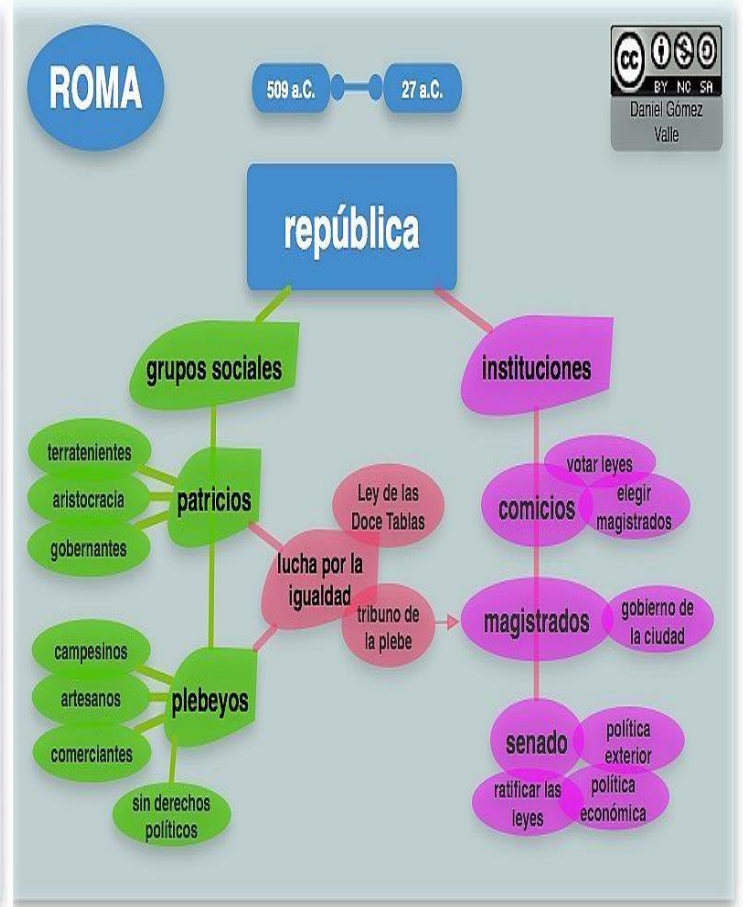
ROMA

509 a.C.

27 a.C.

BY NC SA

Daniel Gómez Valle

república

grupos sociales

instituciones

terratenientes

aristocracia

gobernantes

patricios

Ley de las Doce Tablas

lucha por la igualdad

tribuno de la plebe

votar leyes

comicios

elegir magistrados

magistrados

gobierno de la ciudad

campesinos

artesanos

comerciantes

plebeyos

sin derechos políticos

senado

política exterior

ratificar las leyes

política económica